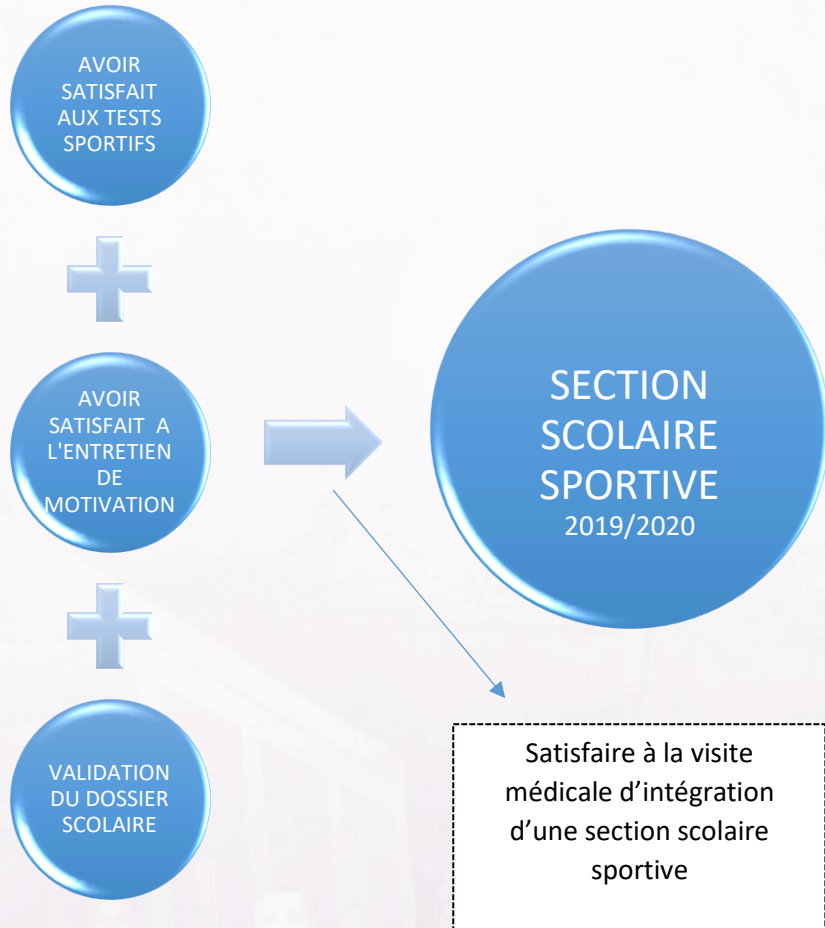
AVOIR SATISFAIT AUX TESTS SPORTIFS

AVOIR SATISFAIT A L'ENTRETIEN DE MOTIVATION

VALIDATION DU DOSSIER SCOLAIRE

SECTION SCOLAIRE SPORTIVE
2019/2020

Satisfaire à la visite médicale d’intégration d’une section scolaire sportive